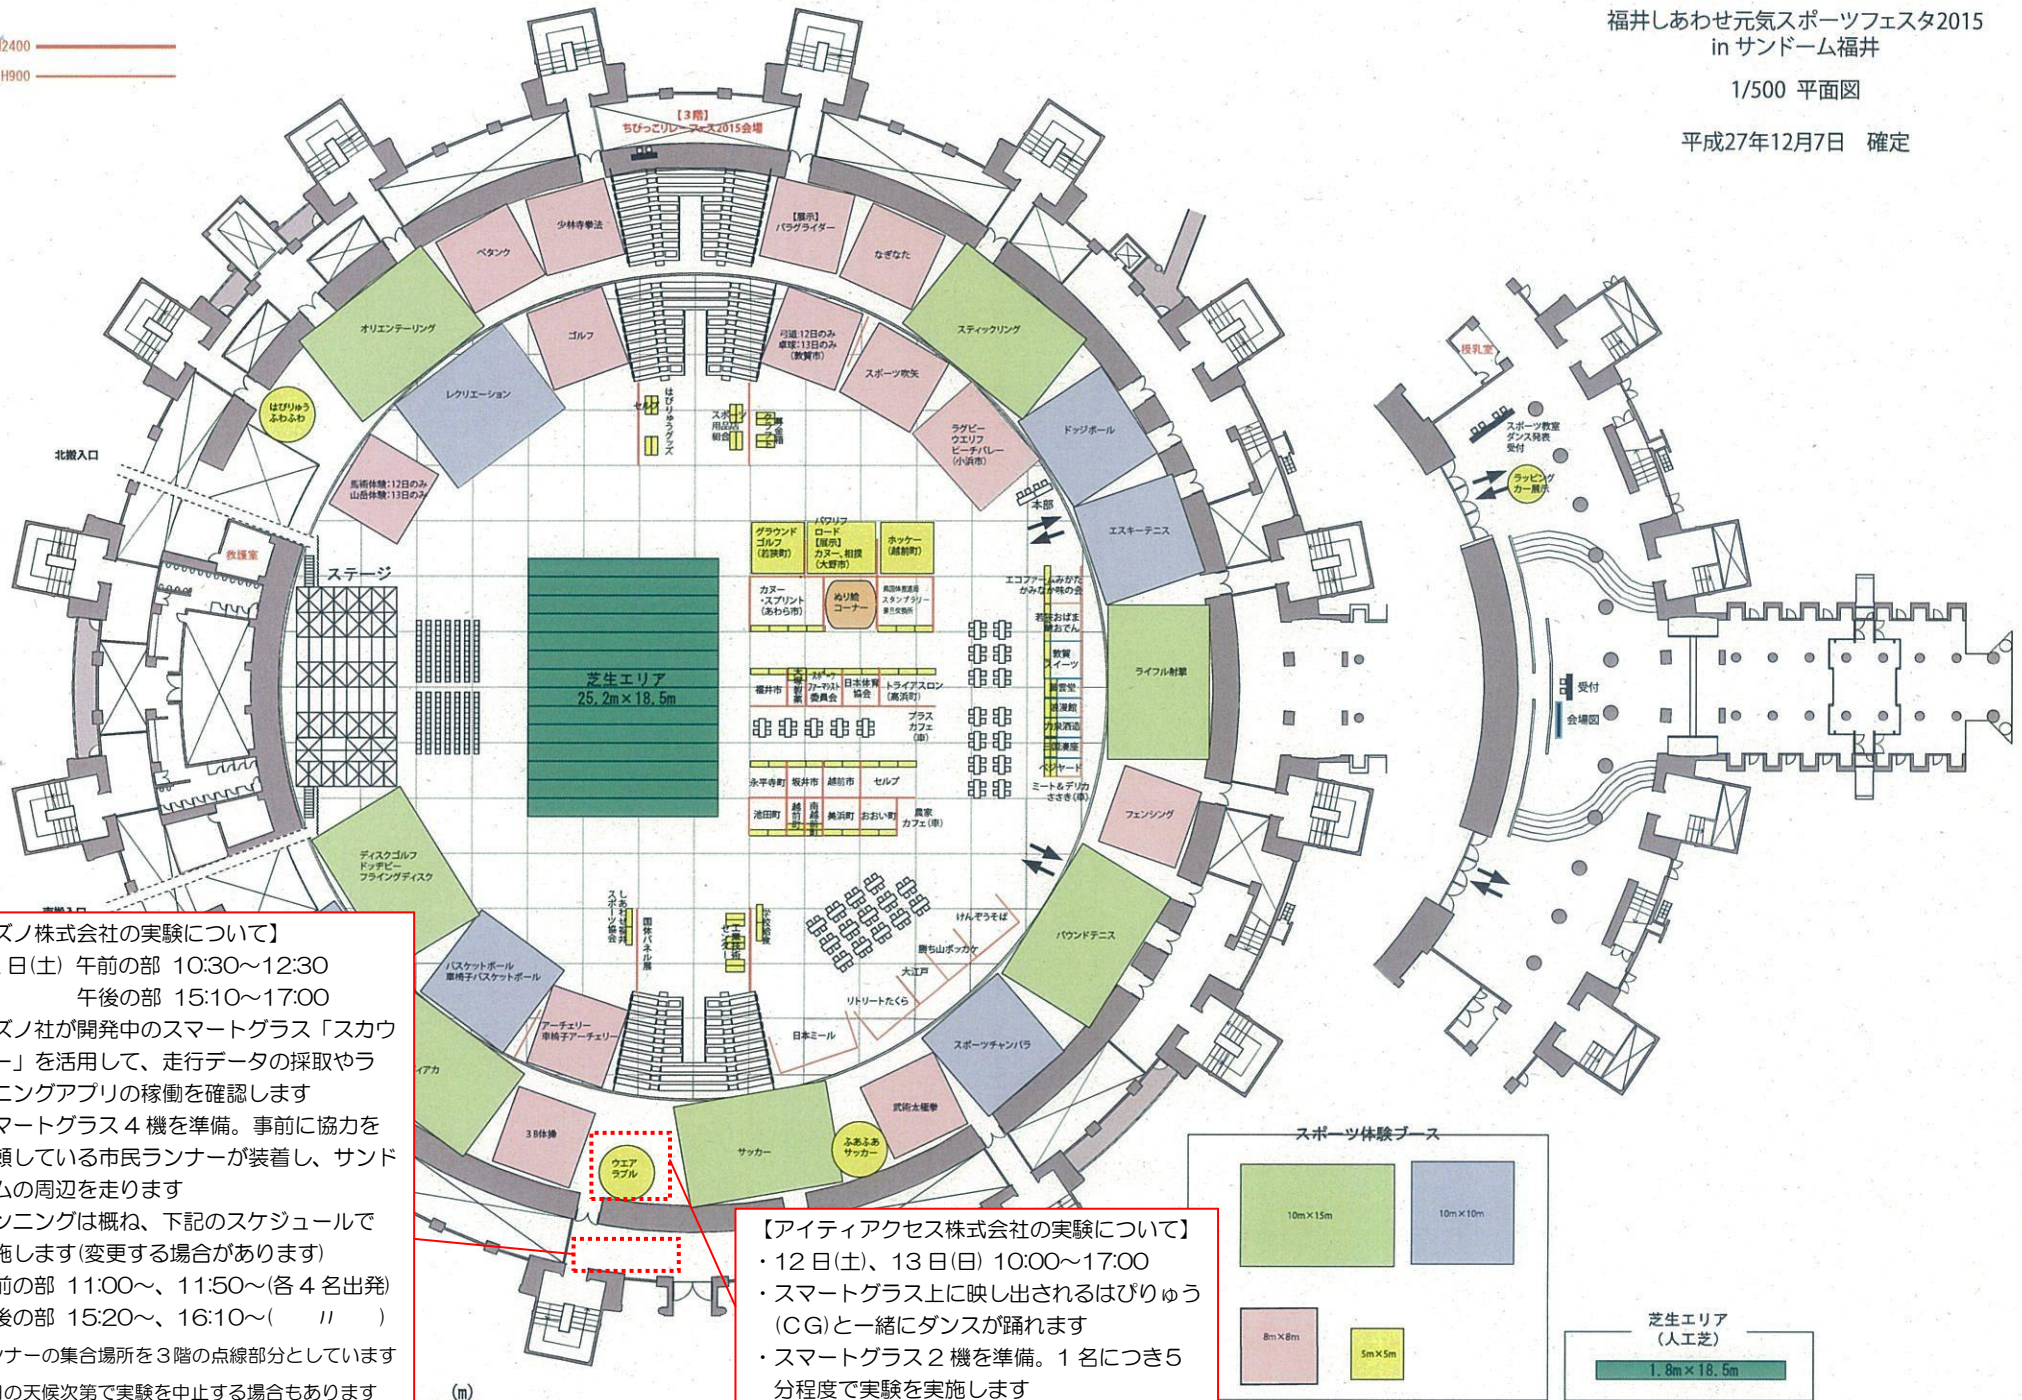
福井しあわせ元気スポーツフェスタ2015
in サンドーム福井

1/500 平面図

平成27年12月7日　確定

2400
H900

【3階】
ちびっこリレーフェス2015会場

少林寺拳法
ペタンク
【展示】パラグライダー
なぎなた
オリエンテーリング
ゴルフ
弓道:12日のみ 卓球:13日のみ（敦賀市）
スティックリング
レクリエーション
スポーツ吹矢
はぴりゅう ふわふわ
ラグビー ウエリフ ビーチバレー（小浜市）
ドッジボール
授乳室
スポーツ教室 ダンス発表 受付
ラッピングカー展示
北搬入口
馬術体験:12日のみ 山岳体験:13日のみ
本部
エスキーテニス
救護室
ステージ
グラウンドゴルフ（若狭町）
パワフリフロード【展示】カヌー、相撲（大野市）
ホッケー（越前町）
カヌー・スプリント（あわら市）
ぬり絵コーナー
エコファームみかたかみなか味の会
芝生エリア 25.2m×18.5m
ライフル射撃
福井市
日本体育協会
トライアスロン（高浜市）
プラスカフェ（車）
受付
会場図
永平寺町
坂井市
越前市
セルプ
ミート＆デリカささき（車）
池田町
美浜町
おおい町
農家カフェ（車）
フェンシング
ディスクゴルフ ドッヂビー フライングディスク
けんぞうそば
バウンドテニス
勝ち山ボッカケ
大江戸
リトリートたくら
バスケットボール 車椅子バスケットボール
アーチェリー 車椅子アーチェリー
日本ミール
スポーツチャンバラ
3B体操
ウエアラブル
サッカー
ふあふあサッカー
武術太極拳
スポーツ体験ブース
10m×15m
10m×10m
8m×8m
5m×5m
芝生エリア（人工芝）
1.8m×18.5m
(m)

ズノ株式会社の実験について】
日(土) 午前の部 10:30〜12:30
午後の部 15:10〜17:00
ズノ社が開発中のスマートグラス「スカウ
ー」を活用して、走行データの採取やラ
ニングアプリの稼働を確認します
マートグラス４機を準備。事前に協力を
頼している市民ランナーが装着し、サンド
ムの周辺を走ります
ンニングは概ね、下記のスケジュールで
施します(変更する場合があります)
前の部 11:00〜、11:50〜(各４名出発)
後の部 15:20〜、16:10〜(　〃　)
ンナーの集合場所を３階の点線部分としています
の天候次第で実験を中止する場合もあります

【アイティアクセス株式会社の実験について】
・12日(土)、13日(日) 10:00〜17:00
・スマートグラス上に映し出されるはぴりゅう(CG)と一緒にダンスが踊れます
・スマートグラス２機を準備。１名につき５分程度で実験を実施します